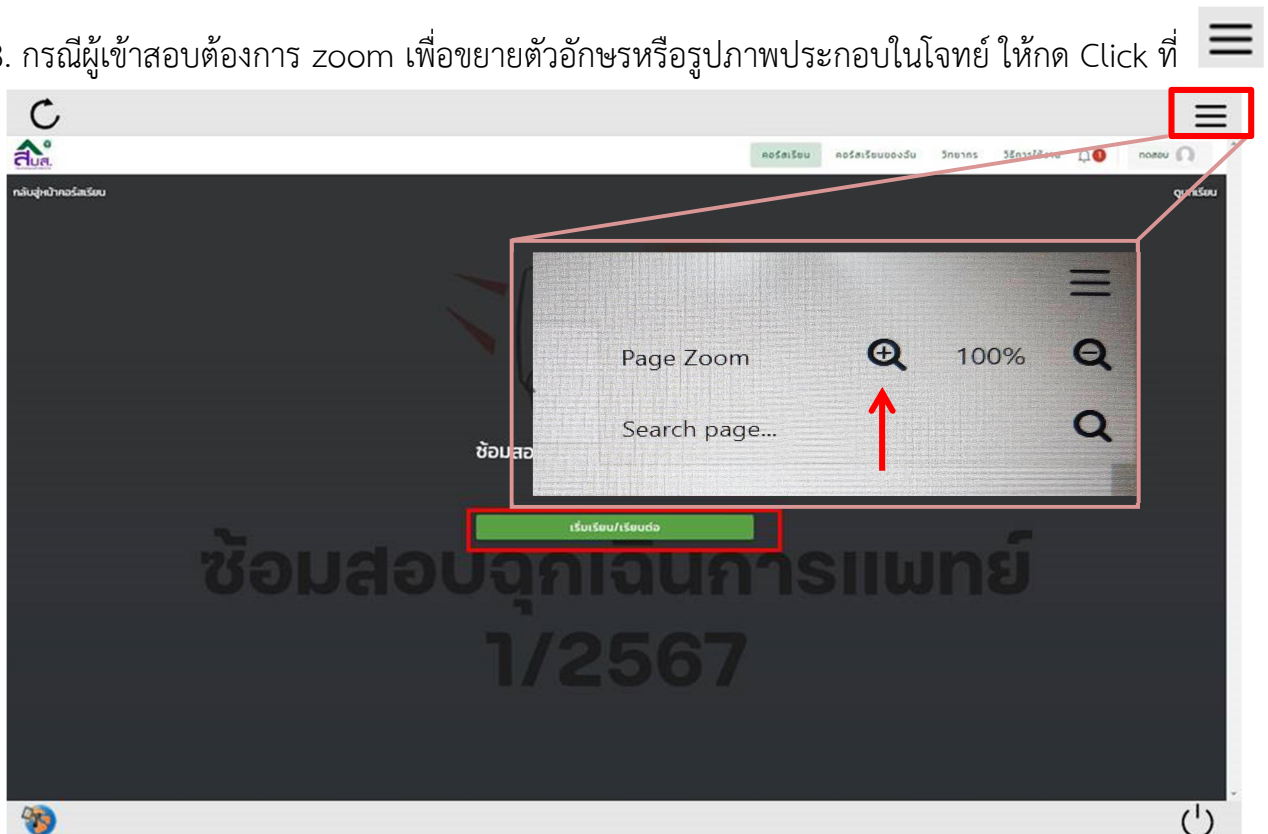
3. กรณีผู้เข้าสอบต้องการ zoom เพื่อขยายตัวอักษรหรือรูปภาพประกอบในโจทย์ ให้กด Click ที่

สบส.

คอร์สเรียน คอร์สเรียนของฉัน วิทยากร วิธีการใช้งาน ทดสอบ

กลับสู่หน้าคอร์สเรียน

ดูแนะเรียน

Page Zoom 100%

Search page...

ซ้อมสอ

เริ่มเรียน/เรียนต่อ

ซ้อมสอบฉุกเฉินการแพทย์ 1/2567